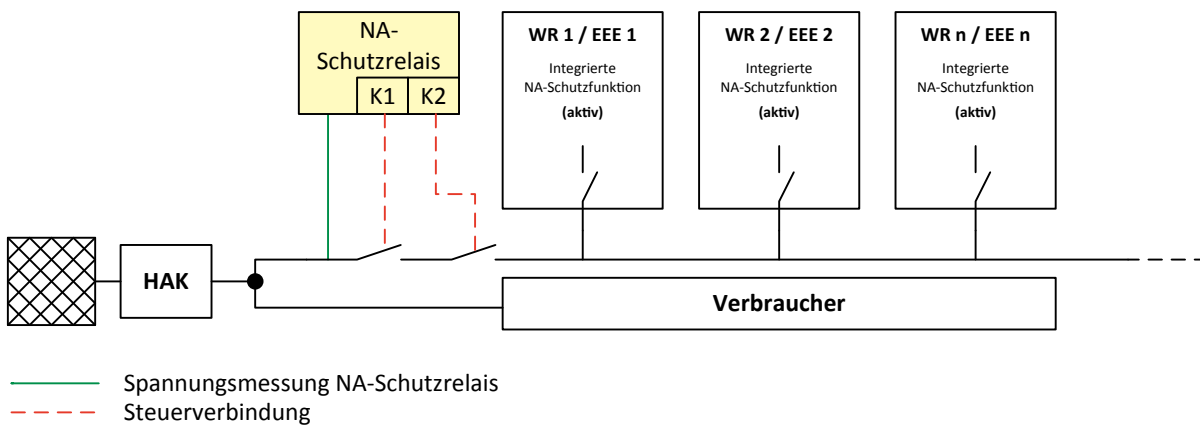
NA-Schutzrelais

K1 K2

WR 1 / EEE 1

Integrierte NA-Schutzfunktion

(aktiv)

WR 2 / EEE 2

Integrierte NA-Schutzfunktion

(aktiv)

WR n / EEE n

Integrierte NA-Schutzfunktion

(aktiv)

HAK

Verbraucher

Spannungsmessung NA-Schutzrelais

Steuerverbindung